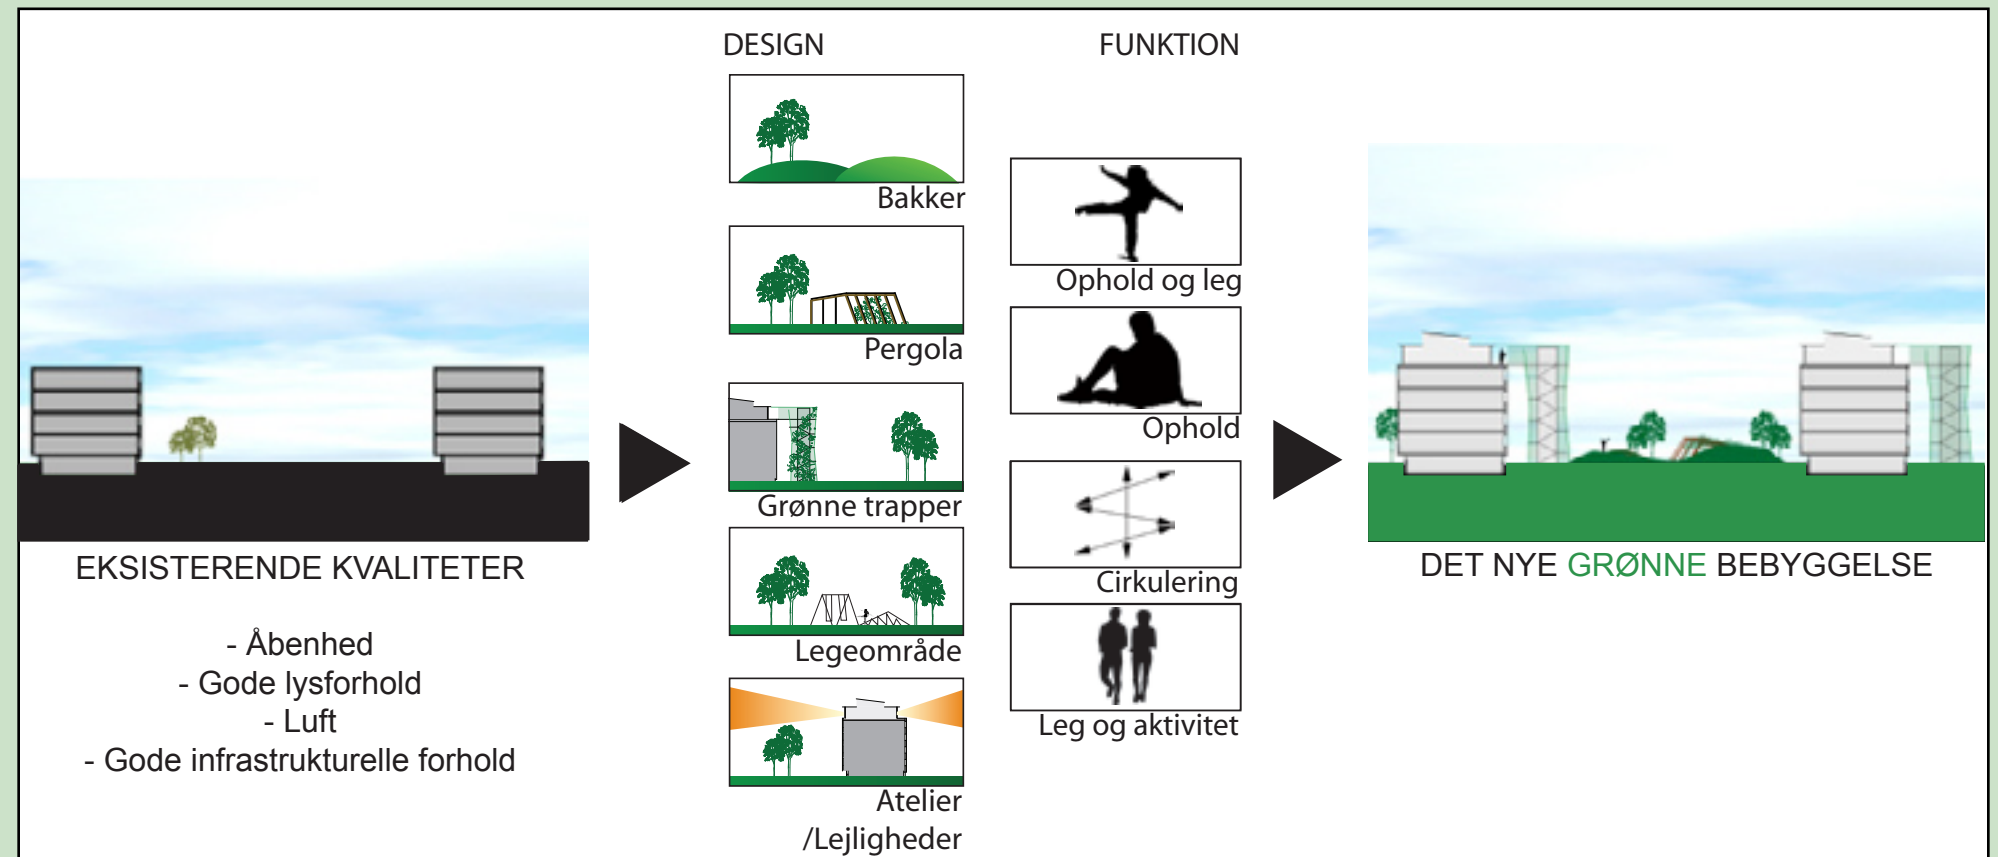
DESIGN

FUNKTION

Bakker

Pergola

Grønne trapper

Legeområde

Atelier
/Lejligheder

Ophold og leg

Ophold

Cirkulering

Leg og aktivitet

EKSISTERENDE KVALITETER

- Åbenhed
- Gode lysforhold
- Luft
- Gode infrastrukturelle forhold

DET NYE GRØNNE BEBYGGELSE